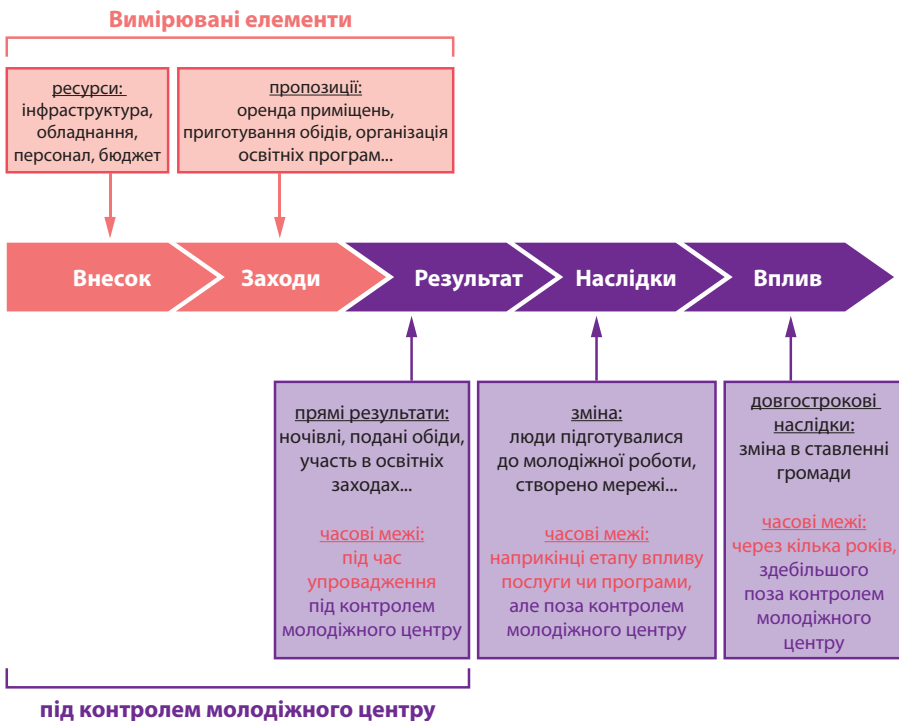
Вимірювані елементи

ресурси:
інфраструктура, обладнання, персонал, бюджет

пропозиції:
оренда приміщень, приготування обідів, організація освітніх програм...

Внесок

Заходи

Результат

Наслідки

Вплив

прямі результати:
ночівлі, подані обіди, участь в освітніх заходах...

часові межі:
під час упровадження під контролем молодіжного центру

зміна:
люди підготувалися до молодіжної роботи, створено мережі...

часові межі:
наприкінці етапу впливу послуги чи програми, але поза контролем молодіжного центру

довгострокові наслідки:
зміна в ставленні громади

часові межі:
через кілька років, здебільшого поза контролем молодіжного центру

під контролем молодіжного центру